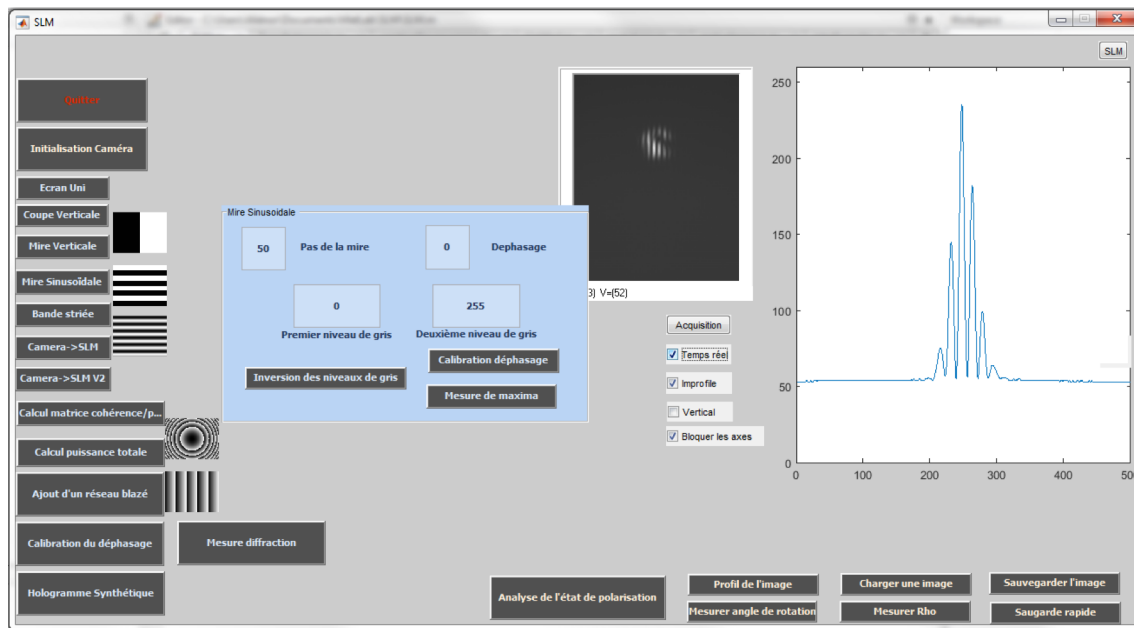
SLM

SLM

Quitter

Initialisation Caméra

Ecran Uni

Coupe Verticale

Mire Verticale

Mire Sinusoïdale

Bande striée

Camera->SLM

Camera->SLM V2

Calcul matrice cohérence/p...

Calcul puissance totale

Ajout d'un réseau blazé

Calibration du déphasage

Mesure diffraction

Hologramme Synthétique

Mire Sinusoïdale

50 Pas de la mire

0 Dephasage

0

255

Premier niveau de gris

Deuxième niveau de gris

Calibration déphasage

Inversion des niveaux de gris

Mesure de maxima

3) V=(52)

Acquisition

Temps réel

Improfile

Vertical

Bloquer les axes

250

200

150

100

50

0

0 100 200 300 400 500

Analyse de l'état de polarisation

Profil de l'image

Mesurer angle de rotation

Charger une image

Mesurer Rho

Sauvegarder l'image

Saugarde rapide